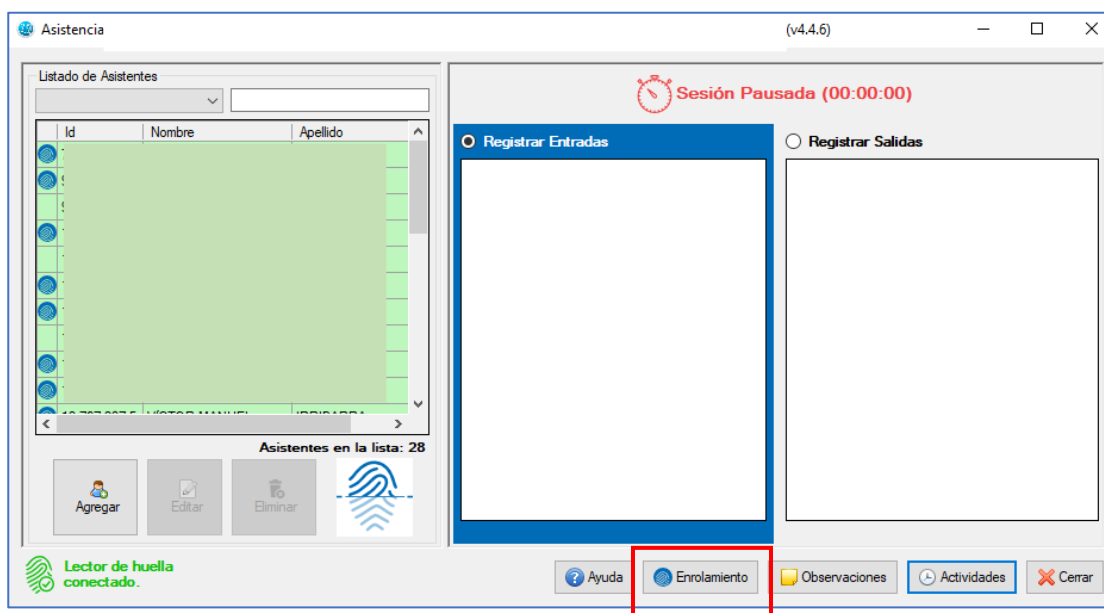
Asistencia
(v4.4.6)

Listado de Asistentes

| Id | Nombre | Apellido |
|---|---|---|
| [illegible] | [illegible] | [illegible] |

Asistentes en la lista: 28

Agregar
Editar
Eliminar

Sesión Pausada (00:00:00)

Registrar Entradas
Registrar Salidas

Lector de huella conectado.

Ayuda
Enrolamiento
Observaciones
Actividades
Cerrar